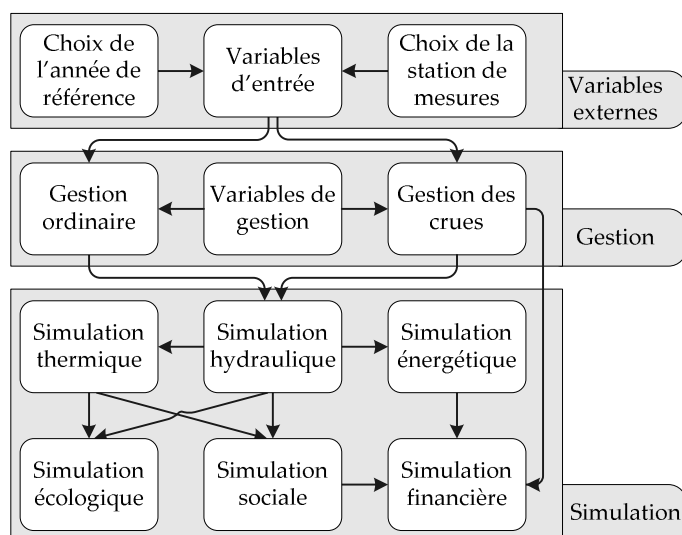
Choix de l'année de référence

Variables d'entrée

Choix de la station de mesures

Variables externes

Gestion ordinaire

Variables de gestion

Gestion des crues

Gestion

Simulation thermique

Simulation hydraulique

Simulation énergétique

Simulation écologique

Simulation sociale

Simulation financière

Simulation